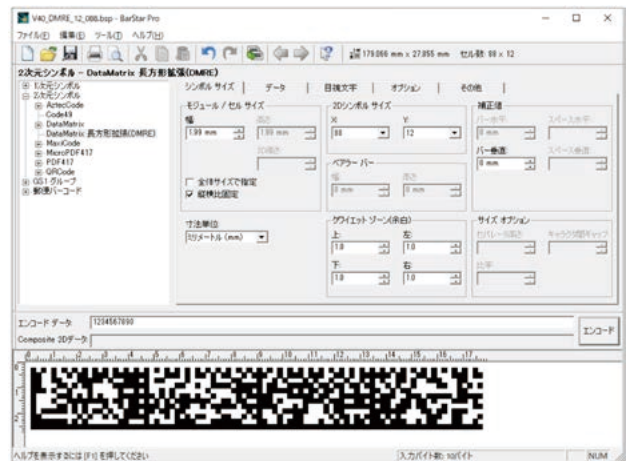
V40_DMRE_12_088.bsp - BarStar Pro

ファイル(F) 編集(E) ツール(T) ヘルプ(H)

179.066 mm x 27.855 mm セル数: 88 x 12

2次元シンボル - DataMatrix 長方形拡張(DMRE)

1次元シンボル
2次元シンボル
AztecCode
Code49
DataMatrix
DataMatrix 長方形拡張(DMRE)
MaxiCode
MicroPDF417
PDF417
QRCode
GS1 グループ
郵便バーコード

シンボル サイズ | データ | 目視文字 | オプション | その他

モジュール / セル サイズ
幅 1.99 mm
高さ 1.99 mm
2D高さ
全体サイズで指定
縦横比固定

2Dシンボル サイズ
X: 88
Y: 12

ベアラー バー
幅 0 mm
高さ 0 mm

補正値
バー水平 0 mm
スペース水平
バー垂直 0 mm
スペース垂直

寸法単位
ミリメートル (mm)

クワイエット ゾーン(余白)
上: 1.0
左: 1.0
下: 1.0
右: 1.0

サイズ オプション
セパレータ高さ
キャラクタ間ギャップ
比率

エンコード データ 1234567890
Composite 2Dデータ

エンコード

ヘルプを表示するには [F1] を押してください

入力バイト数: 10バイト

NUM